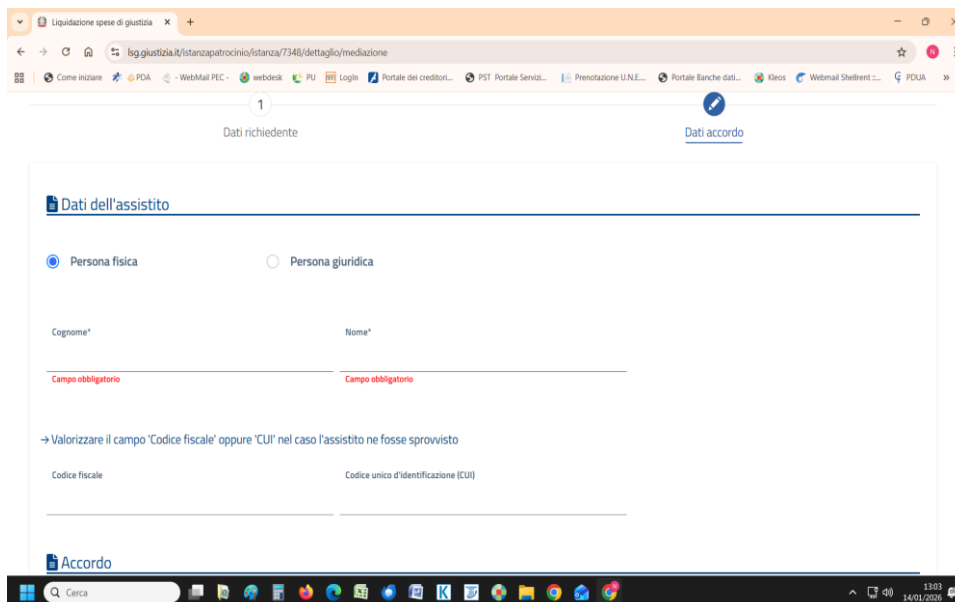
Liquidazione spese di giustizia ×  +

lsg.giustizia.it/istanzapatrocinio/istanza/7348/dettaglio/mediazione

Come iniziare  PDA  - WebMail PEC -  webdesk  PU  Login  Portale dei creditori...  PST Portale Servizi...  Prenotazione U.N.E....  Portale Banche dati...  Kleos  Webmail Shellrent :...  PDUA  »

1
Dati richiedente

Dati accordo

Dati dell'assistito

Persona fisica

Persona giuridica

Cognome*

Campo obbligatorio

Nome*

Campo obbligatorio

→ Valorizzare il campo 'Codice fiscale' oppure 'CUI' nel caso l'assistito ne fosse sprovvisto

Codice fiscale

Codice unico d'identificazione (CUI)

Accordo

Cerca

13:03
14/01/2026